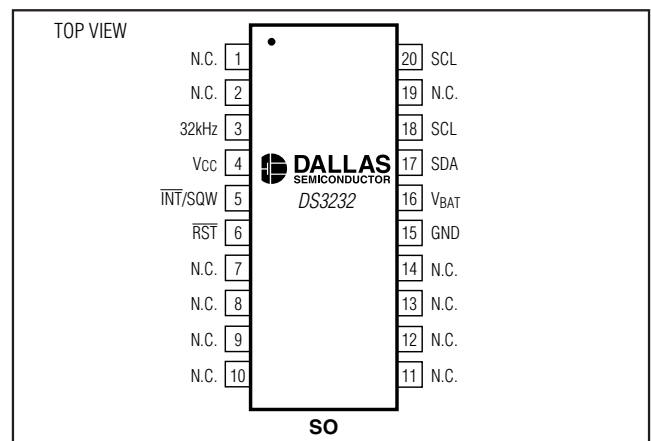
TOP VIEW

N.C. 1
N.C. 2
32kHz 3
V$_{CC}$ 4
$\overline{INT}$/SQW 5
$\overline{RST}$ 6
N.C. 7
N.C. 8
N.C. 9
N.C. 10

DALLAS SEMICONDUCTOR
DS3232

20 SCL
19 N.C.
18 SCL
17 SDA
16 V$_{BAT}$
15 GND
14 N.C.
13 N.C.
12 N.C.
11 N.C.

SO